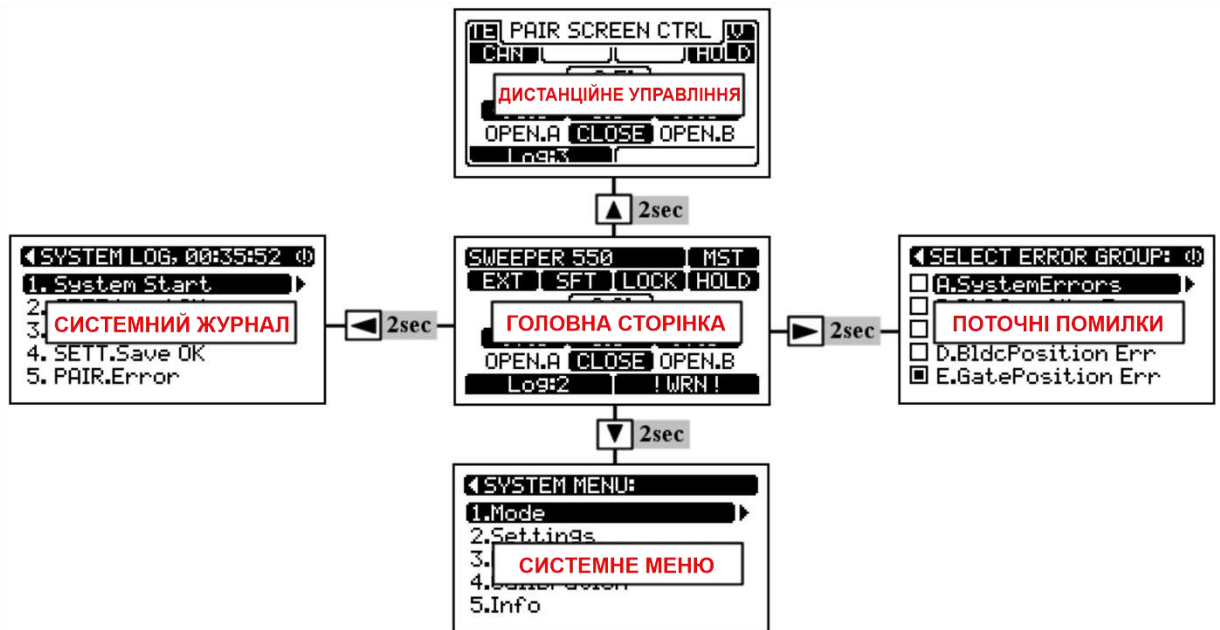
TE PAIR SCREEN CTRL V
CAN HOLD
ДИСТАНЦІЙНЕ УПРАВЛІННЯ
OPEN.A CLOSE OPEN.B
Log:3

▲ 2sec

SYSTEM LOG, 00:35:52
1. System Start
2. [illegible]
3. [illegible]
СИСТЕМНИЙ ЖУРНАЛ
4. SETT.Save OK
5. PAIR.Error

◄ 2sec

SWEEPER 550 MST
EXT SFT LOCK HOLD
ГОЛОВНА СТОРІНКА
OPEN.A CLOSE OPEN.B
Log:2 ! WRN !

► 2sec

SELECT ERROR GROUP:
A.SystemErrors
ПОТОЧНІ ПОМИЛКИ
D.BldcPosition Err
E.GatePosition Err

▼ 2sec

SYSTEM MENU:
1.Mode
2.Settings
3. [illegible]
СИСТЕМНЕ МЕНЮ
4.Calibration
5.Info